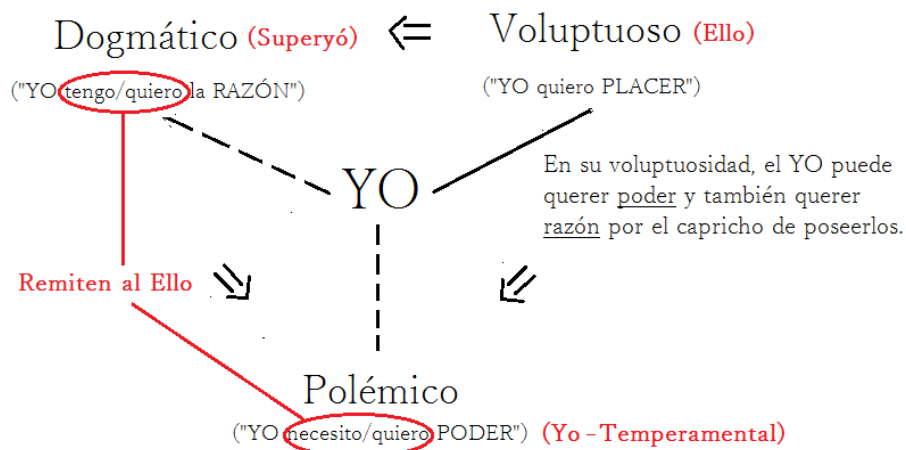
Dogmático (Superyó) ⇐ Voluptuoso (Ello)

("YO tengo/quiero la RAZÓN")

("YO quiero PLACER")

YO

En su voluptuosidad, el YO puede querer poder y también querer razón por el capricho de poseerlos.

Remiten al Ello

Polémico

("YO necesito/quiero PODER") (Yo - Temperamental)